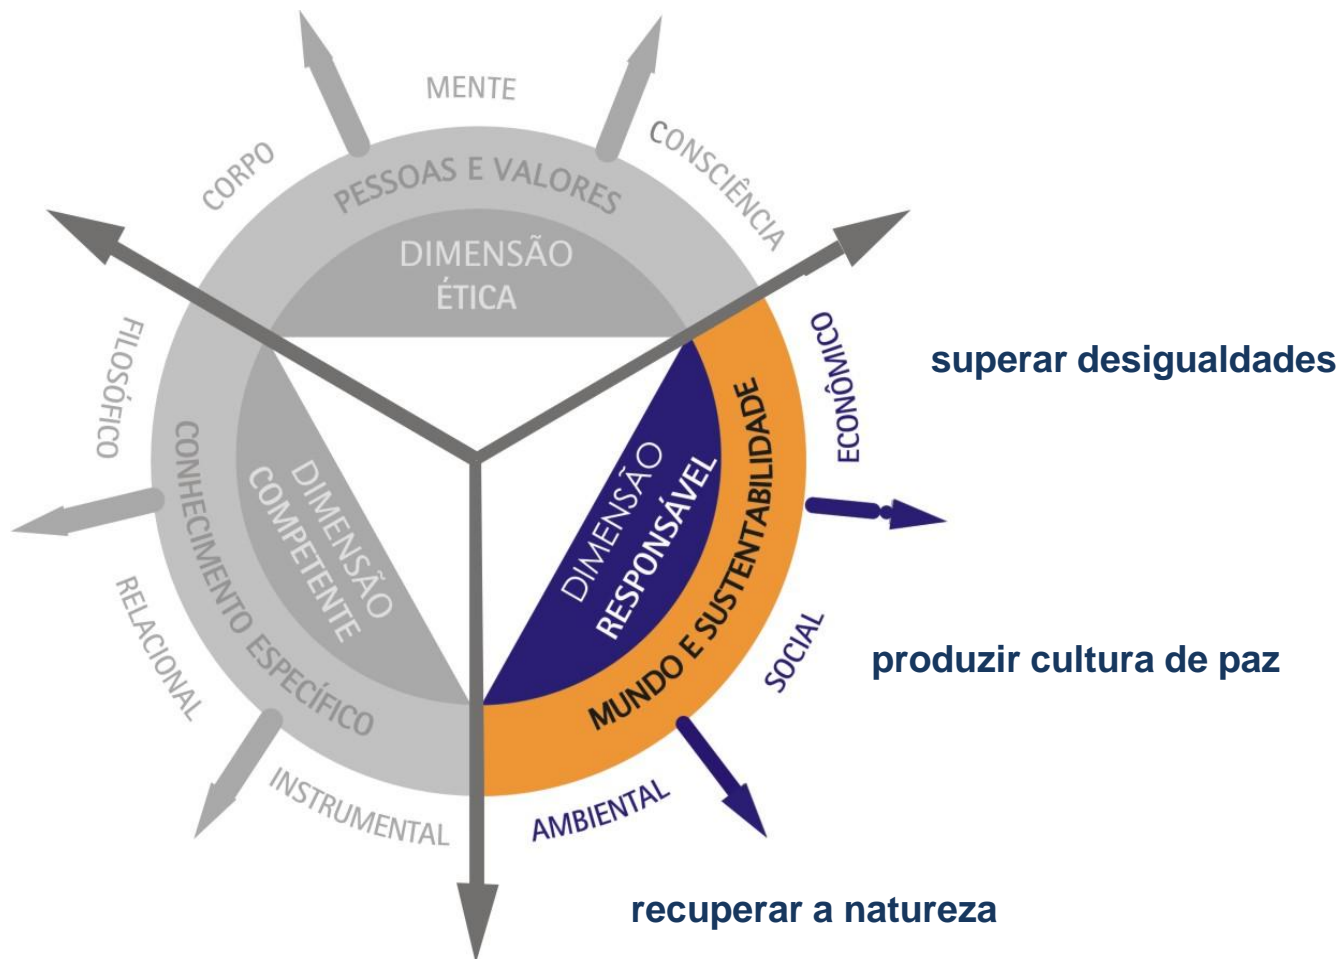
MENTE

CORPO

CONSCIÊNCIA

PESSOAS E VALORES

DIMENSÃO ÉTICA

FILOSÓFICO

CONHECIMENTO ESPECÍFICO

DIMENSÃO COMPETENTE

RELACIONAL

INSTRUMENTAL

DIMENSÃO RESPONSÁVEL

MUNDO E SUSTENTABILIDADE

ECONÔMICO

SOCIAL

AMBIENTAL

superar desigualdades

produzir cultura de paz

recuperar a natureza